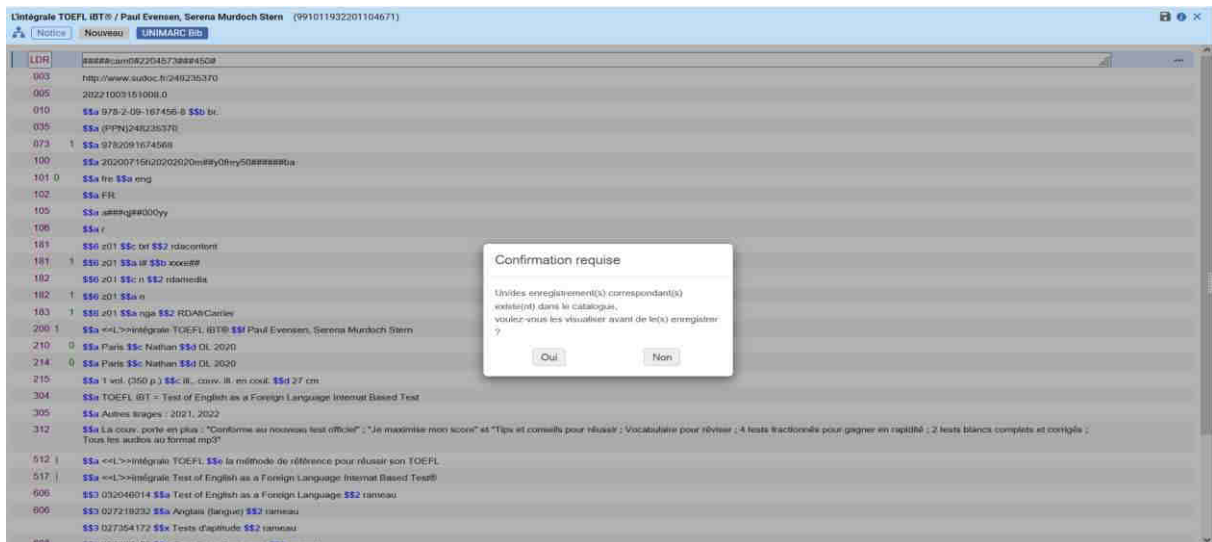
L'intégrale TOEFL iBT® / Paul Evensen, Serena Murdoch Stern (991011932201104671)

Notice Nouveau UNIMARC Bib

LDR #####cam0#22045733###450#
003 http://www.sudoc.fr/248235370
005 20221003151008.0
010 $$a 978-2-09-167456-8 $$b br.
035 $$a (PPN)248235370
073 1 $$a 9782091674568
100 $$a 20200715h20202020m##y0frey50######ba
101 0 $$a fre $$a eng
102 $$a FR
105 $$a a###gj##000yy
106 $$a r
181 $$6 z01 $$c txt $$2 rdacontent
181 1 $$6 z01 $$a i# $$b xxxe##
182 $$6 z01 $$c n $$2 rdamedia
182 1 $$6 z01 $$a n
183 1 $$6 z01 $$a nga $$2 RDAfrCarrier
200 1 $$a <<L'>>intégrale TOEFL iBT® $$f Paul Evensen, Serena Murdoch Stern
210 0 $$a Paris $$c Nathan $$d DL 2020
214 0 $$a Paris $$c Nathan $$d DL 2020
215 $$a 1 vol. (350 p.) $$c ill., couv. ill. en coul. $$d 27 cm
304 $$a TOEFL iBT = Test of English as a Foreign Language Internet Based Test
305 $$a Autres tirages : 2021, 2022
312 $$a La couv. porte en plus : "Conforme au nouveau test officiel" ; "Je maximise mon score" et "Tips et conseils pour réussir ; Vocabulaire pour réviser ; 4 tests fractionnés pour gagner en rapidité ; 2 tests blancs complets et corrigés ; Tous les audios au format mp3"
512 1 $$a <<L'>>intégrale TOEFL $$e la méthode de référence pour réussir son TOEFL
517 1 $$a <<L'>>intégrale Test of English as a Foreign Language Internet Based Test®
606 $$3 032046014 $$a Test of English as a Foreign Language $$2 rameau
606 $$3 027218232 $$a Anglais (langue) $$2 rameau
$$3 027354172 $$x Tests d'aptitude $$2 rameau

Confirmation requise

Un/des enregistrement(s) correspondant(s) existe(nt) dans le catalogue, voulez-vous les visualiser avant de le(s) enregistrer ?

Oui Non